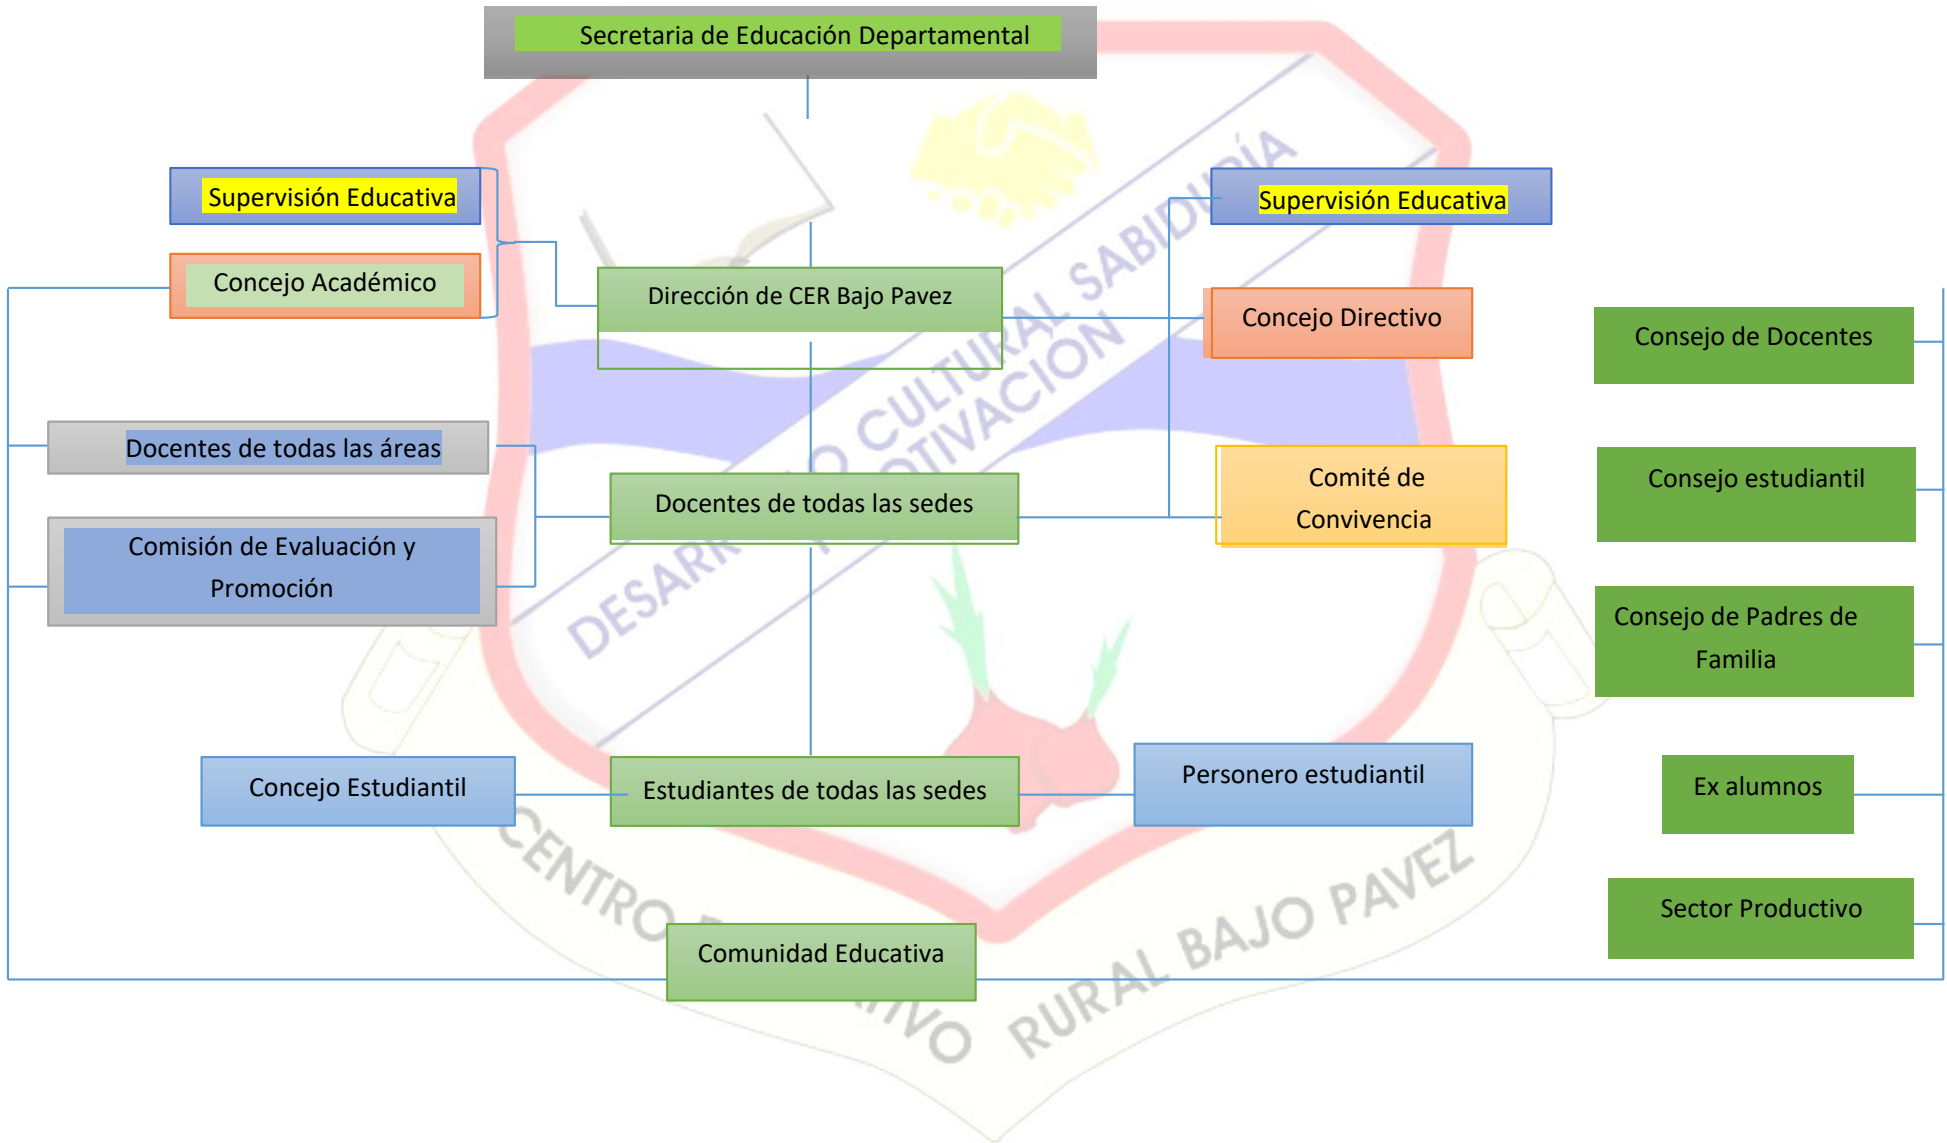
Secretaria de Educación Departamental

Supervisión Educativa

Concejo Académico

Dirección de CER Bajo Pavez

Supervisión Educativa

Concejo Directivo

Consejo de Docentes

Docentes de todas las áreas

Docentes de todas las sedes

Comité de Convivencia

Consejo estudiantil

Comisión de Evaluación y Promoción

Consejo de Padres de Familia

Concejo Estudiantil

Estudiantes de todas las sedes

Personero estudiantil

Ex alumnos

Sector Productivo

Comunidad Educativa

DESARROLLO CULTURAL SABIDURÍA MOTIVACIÓN

CENTRO EDUCATIVO RURAL BAJO PAVEZ